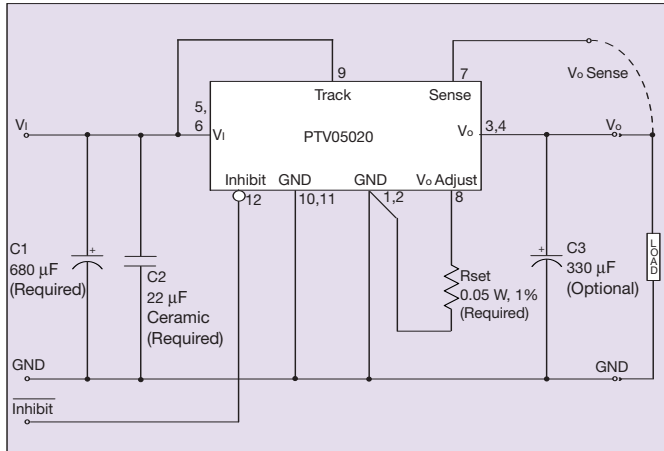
9
Track
7
Sense
Vo Sense
5,
6
VI
VI
PTV05020
Vo
3,4
Vo
Inhibit
12
GND
10,11
GND
1,2
Vo Adjust
8
C1
680 µF
(Required)
+
C2
22 µF
Ceramic
(Required)
Rset
0.05 W, 1%
(Required)
+
C3
330 µF
(Optional)
LOAD
GND
GND
$\overline{\text{Inhibit}}$